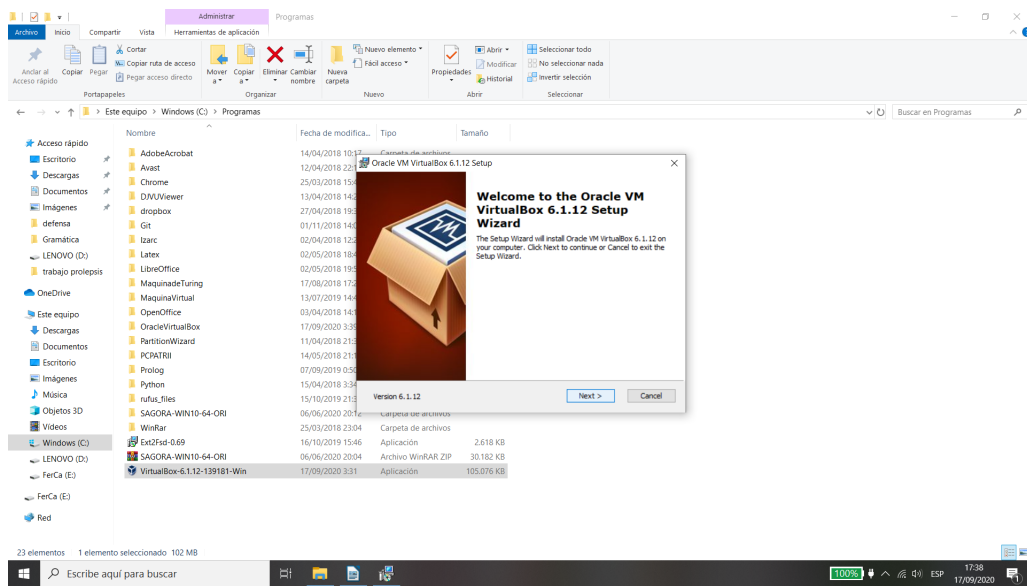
Administrar Programas

Archivo Inicio Compartir Vista Herramientas de aplicación

Anclar al Acceso rápido Copiar Pegar Cortar Copiar ruta de acceso Pegar acceso directo Portapapeles

Mover a Copiar a Eliminar Cambiar nombre Organizar

Nueva carpeta Nuevo elemento Fácil acceso Nuevo

Propiedades Abrir Modificar Historial Abrir

Seleccionar todo No seleccionar nada Invertir selección Seleccionar

Este equipo > Windows (C:) > Programas

Buscar en Programas

Acceso rápido
Escritorio
Descargas
Documentos
Imágenes
defensa
Gramática
LENOVO (D:)
trabajo prolepsis
OneDrive
Este equipo
Descargas
Documentos
Escritorio
Imágenes
Música
Objetos 3D
Vídeos
Windows (C:)
LENOVO (D:)
FerCa (E:)
FerCa (E:)
Red

| Nombre | Fecha de modifica... | Tipo | Tamaño |
|---|---|---|---|
| AdobeAcrobat | 14/04/2018 10:17 | Carpeta de archivos | |
| Avast | 12/04/2018 22: | | |
| Chrome | 25/03/2018 15: | | |
| DJVUViewer | 13/04/2018 14: | | |
| dropbox | 27/04/2018 19: | | |
| Git | 01/11/2018 14: | | |
| Izarc | 02/04/2018 12: | | |
| Latex | 02/05/2018 18: | | |
| LibreOffice | 02/05/2018 19: | | |
| MaquinadeTuring | 17/08/2018 17: | | |
| MaquinaVirtual | 13/07/2019 14: | | |
| OpenOffice | 03/04/2018 14: | | |
| OracleVirtualBox | 17/09/2020 3:3 | | |
| PartitionWizard | 11/04/2018 21: | | |
| PCPATRII | 14/05/2018 21: | | |
| Prolog | 07/09/2019 0:5 | | |
| Python | 15/04/2018 3:3 | | |
| rufus_files | 15/10/2019 21: | | |
| SAGORA-WIN10-64-ORI | 06/06/2020 20:12 | Carpeta de archivos | |
| WinRar | 25/03/2018 23:04 | Carpeta de archivos | |
| Ext2Fsd-0.69 | 16/10/2019 15:46 | Aplicación | 2.618 KB |
| SAGORA-WIN10-64-ORI | 06/06/2020 20:04 | Archivo WinRAR ZIP | 30.182 KB |
| VirtualBox-6.1.12-139181-Win | 17/09/2020 3:31 | Aplicación | 105.076 KB |

Oracle VM VirtualBox 6.1.12 Setup

Welcome to the Oracle VM VirtualBox 6.1.12 Setup Wizard

The Setup Wizard will install Oracle VM VirtualBox 6.1.12 on your computer. Click Next to continue or Cancel to exit the Setup Wizard.

Version 6.1.12 Next > Cancel

23 elementos 1 elemento seleccionado 102 MB

Escribe aquí para buscar

100% ESP 17:38 17/09/2020